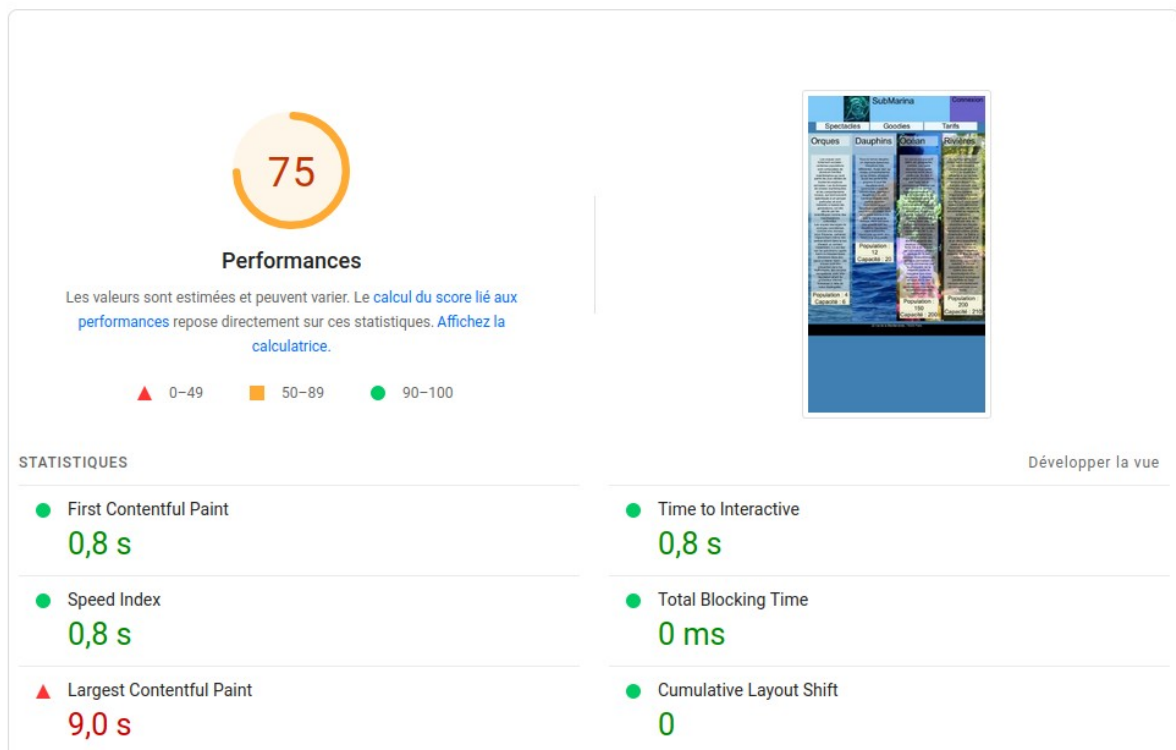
75

Performances

Les valeurs sont estimées et peuvent varier. Le calcul du score lié aux performances repose directement sur ces statistiques. Affichez la calculatrice.

0–49 50–89 90–100

SubMarina Connexion
Spectacles Goodies Tarifs
Orques Dauphins Océan Rivières

Population : 4
Capacité : 8

Population : 12
Capacité : 20

Population : 150
Capacité : 200

Population : 200
Capacité : 210

STATISTIQUES

Développer la vue

First Contentful Paint
0,8 s

Time to Interactive
0,8 s

Speed Index
0,8 s

Total Blocking Time
0 ms

Largest Contentful Paint
9,0 s

Cumulative Layout Shift
0